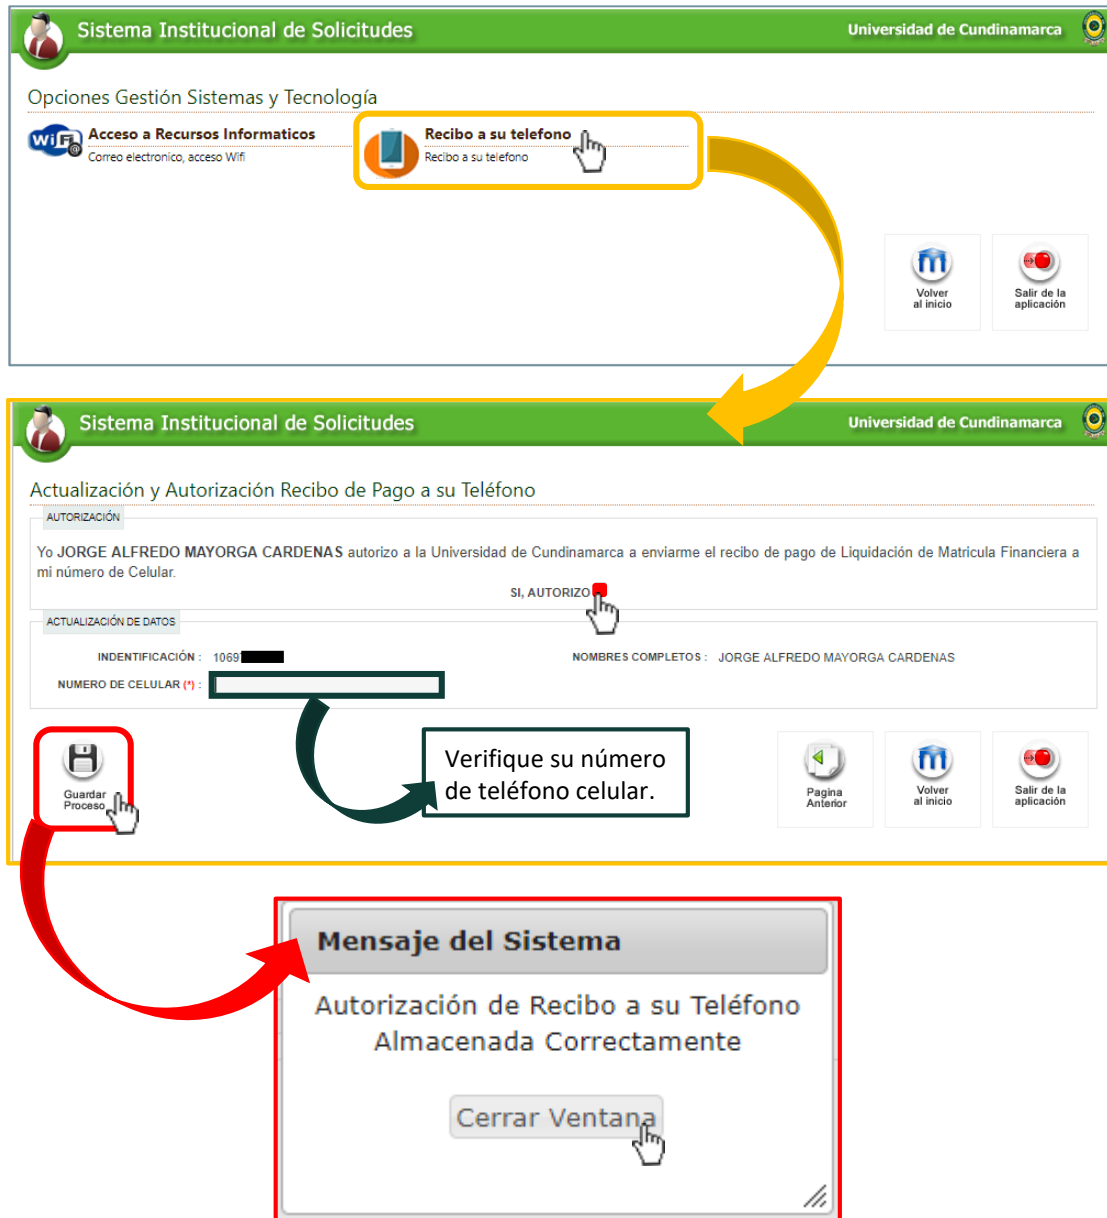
Sistema Institucional de Solicitudes

Universidad de Cundinamarca

Opciones Gestión Sistemas y Tecnología

Wi Fi

Acceso a Recursos Informaticos
Correo electronico, acceso Wifi

Recibo a su telefono
Recibo a su telefono

Volver al inicio

Salir de la aplicación

Sistema Institucional de Solicitudes

Universidad de Cundinamarca

Actualización y Autorización Recibo de Pago a su Teléfono

AUTORIZACIÓN

Yo JORGE ALFREDO MAYORGA CARDENAS autorizo a la Universidad de Cundinamarca a enviarme el recibo de pago de Liquidación de Matricula Financiera a mi número de Celular.

SI, AUTORIZO

ACTUALIZACIÓN DE DATOS

INDENTIFICACIÓN : 1069

NOMBRES COMPLETOS : JORGE ALFREDO MAYORGA CARDENAS

NUMERO DE CELULAR (*) :

Guardar Proceso

Verifique su número de teléfono celular.

Pagina Anterior

Volver al inicio

Salir de la aplicación

Mensaje del Sistema

Autorización de Recibo a su Teléfono Almacenada Correctamente

Cerrar Ventana